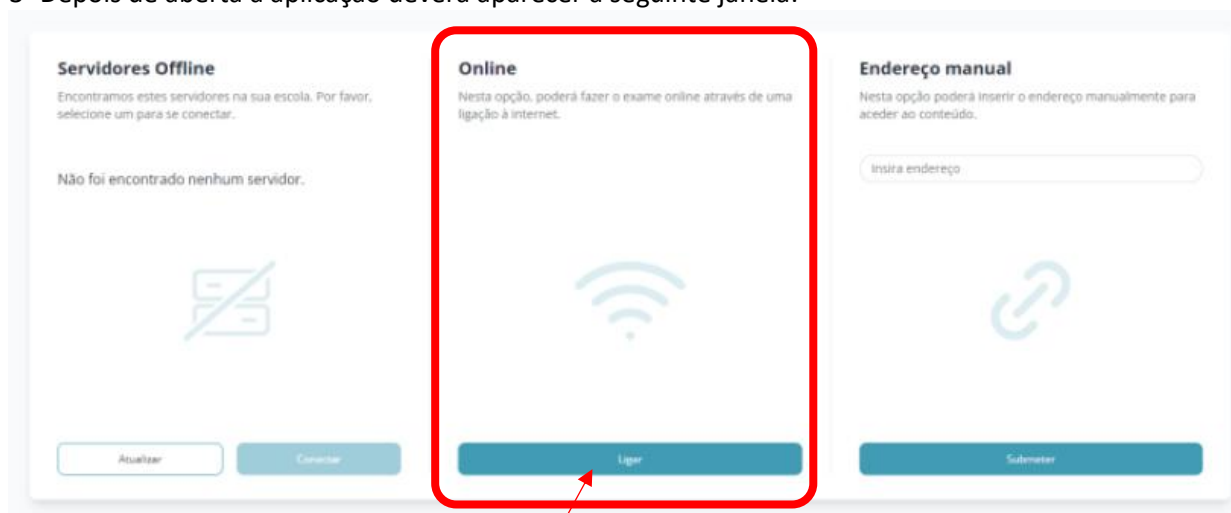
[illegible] Depois de aberta a aplicação deverá aparecer a seguinte janela:

Servidores Offline

Encontramos estes servidores na sua escola. Por favor, selecione um para se conectar.

Não foi encontrado nenhum servidor.

Atualizar

Conectar

Online

Nesta opção, poderá fazer o exame online através de uma ligação à internet.

Ligar

Endereço manual

Nesta opção poderá inserir o endereço manualmente para aceder ao conteúdo.

Insira endereço

Submeter